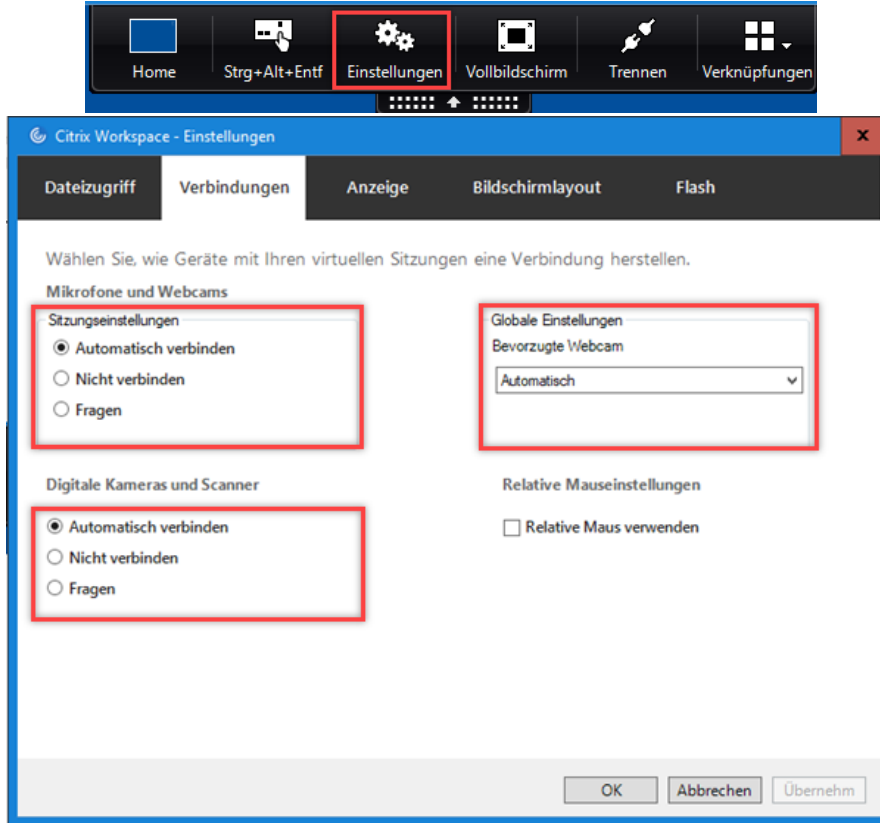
Home
Strg+Alt+Entf
Einstellungen
Vollbildschirm
Trennen
Verknüpfungen

Citrix Workspace - Einstellungen

x

Dateizugriff
Verbindungen
Anzeige
Bildschirmlayout
Flash

Wählen Sie, wie Geräte mit Ihren virtuellen Sitzungen eine Verbindung herstellen.

Mikrofone und Webcams

Sitzungseinstellungen
Automatisch verbinden
Nicht verbinden
Fragen

Globale Einstellungen
Bevorzugte Webcam
Automatisch

Digitale Kameras und Scanner
Automatisch verbinden
Nicht verbinden
Fragen

Relative Mauseinstellungen
Relative Maus verwenden

OK
Abbrechen
Übernehm